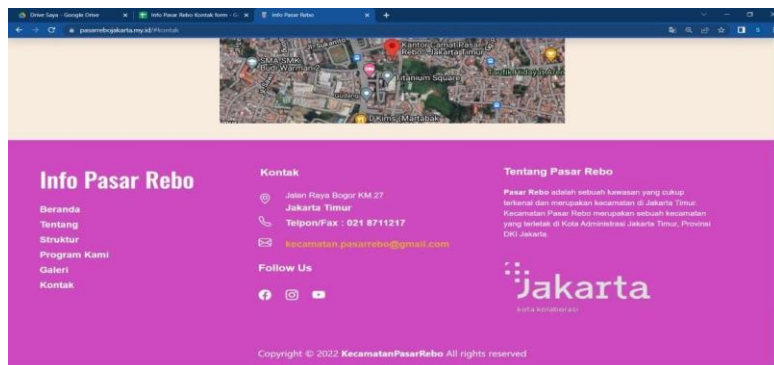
Drive Saya - Google Drive | Info Pasar Rebo Kontak form - G | Info Pasar Rebo

pasarrebojakarta.my.id/#kontak

Kantor Camat Pasar Rebo - Jakarta Timur
SMA SMK Budi Warman
Titanium Square
Taufik Hidayat Arena
D'Kim's Martabak

Info Pasar Rebo

Beranda
Tentang
Struktur
Program Kami
Galeri
Kontak

Kontak

Jalan Raya Bogor KM.27
Jakarta Timur

Telpon/Fax : 021 8711217

kecamatan.pasarrebo@gmail.com

Follow Us

Tentang Pasar Rebo

Pasar Rebo adalah sebuah kawasan yang cukup terkenal dan merupakan kecamatan di Jakarta Timur. Kecamatan Pasar Rebo merupakan sebuah kecamatan yang terletak di Kota Administrasi Jakarta Timur, Provinsi DKI Jakarta.

Jakarta
kota kolaborasi

Copyright © 2022 KecamatanPasarRebo All rights reserved